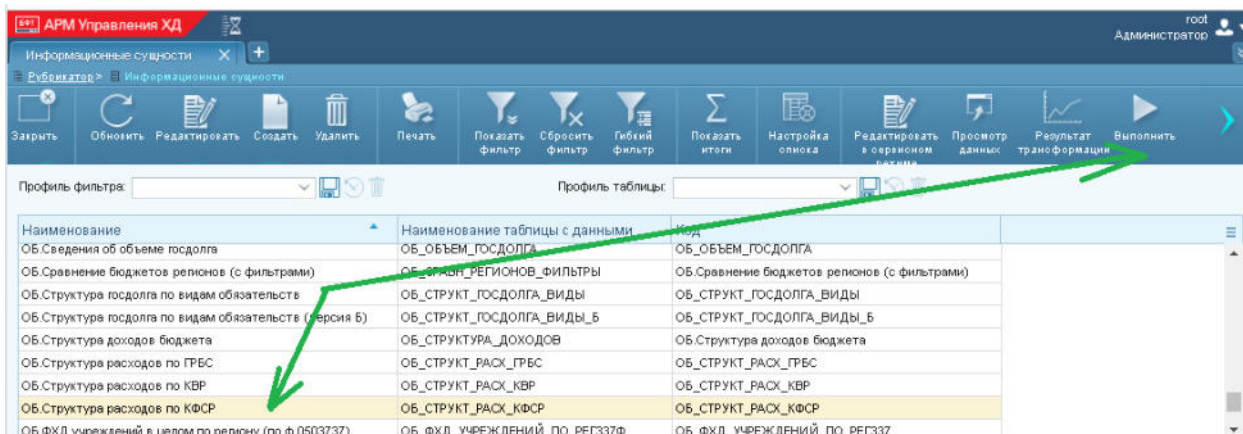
АРМ Управления ХД

root
Администратор

Информационные сущности

Рубрикатор > Информационные сущности

Закрыть | Обновить | Редактировать | Создать | Удалить | Печать | Показать фильтр | Сбросить фильтр | Гибкий фильтр | Показать итоги | Настройка списка | Редактировать в серверном режиме | Просмотр данных | Результат трансформации | Выполнить

Профиль фильтра:

Профиль таблицы:

| Наименование | Наименование таблицы с данными | Код |
|---|---|---|
| ОБ.Сведения об объеме госдолга | ОБ_ОБЪЕМ_ГОСДОЛГА | ОБ_ОБЪЕМ_ГОСДОЛГА |
| ОБ.Сравнение бюджетов регионов (с фильтрами) | ОБ_СРАВН_РЕГИОНОВ_ФИЛЬТРЫ | ОБ.Сравнение бюджетов регионов (с фильтрами) |
| ОБ.Структура госдолга по видам обязательств | ОБ_СТРУКТ_ГОСДОЛГА_ВИДЫ | ОБ_СТРУКТ_ГОСДОЛГА_ВИДЫ |
| ОБ.Структура госдолга по видам обязательств (версия Б) | ОБ_СТРУКТ_ГОСДОЛГА_ВИДЫ_Б | ОБ_СТРУКТ_ГОСДОЛГА_ВИДЫ_Б |
| ОБ.Структура доходов бюджета | ОБ_СТРУКТУРА_ДОХОДОВ | ОБ.Структура доходов бюджета |
| ОБ.Структура расходов по ГРБС | ОБ_СТРУКТ_РАСХ_ГРБС | ОБ_СТРУКТ_РАСХ_ГРБС |
| ОБ.Структура расходов по КВР | ОБ_СТРУКТ_РАСХ_КВР | ОБ_СТРУКТ_РАСХ_КВР |
| ОБ.Структура расходов по КФСР | ОБ_СТРУКТ_РАСХ_КФСР | ОБ_СТРУКТ_РАСХ_КФСР |
| ОБ.ФХД учреждений в целом по региону (по ф.0503737) | ОБ_ФХД_УЧРЕЖДЕНИЙ_ПО_РЕГ337Ф | ОБ_ФХД_УЧРЕЖДЕНИЙ_ПО_РЕГ337 |